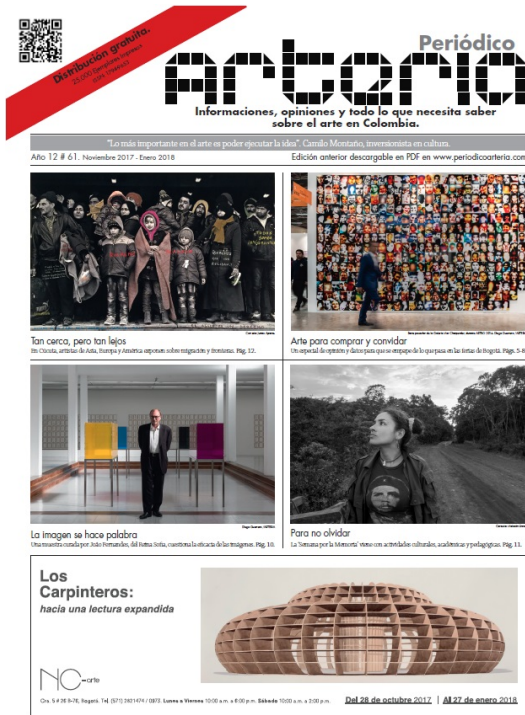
Distribución gratuita.
15.000 Ejemplares impresos
ISSN 1900-9003

Periódico
arteria

Informaciones, opiniones y todo lo que necesita saber sobre el arte en Colombia.

"Lo más importante en el arte es poder ejecutar la idea". Camilo Montaño, inversionista en cultura.

Año 12 # 61. Noviembre 2017 - Enero 2018

Edición anterior descargable en PDF en www.periodicoarteria.com

Tan cerca, pero tan lejos
En Cúcuta, artistas de Asia, Europa y América exponen sobre migración y fronteras. Pág. 12.

Arte para comprar y convidar
Un especial de opinión y datos para que se empape de lo que pasa en las ferias de Bogotá. Págs. 5-8.

La imagen se hace palabra
Una muestra curada por João Fernandes, del Reina Sofía, cuestiona la eficacia de las imágenes. Pág. 10.

Para no olvidar
La 'Semana por la Memoria' viene con actividades culturales, académicas y pedagógicas. Pág. 11.

Los Carpinteros:
hacia una lectura expandida

NC-arte

Cra. 5 # 26 B-76, Bogotá. Tel. (571) 2821474 / 0873. Lunes a Viernes 10:00 a.m. a 6:00 p.m. Sábado 10:00 a.m. a 3:00 p.m.

Del 28 de octubre 2017 | Al 27 de enero 2018